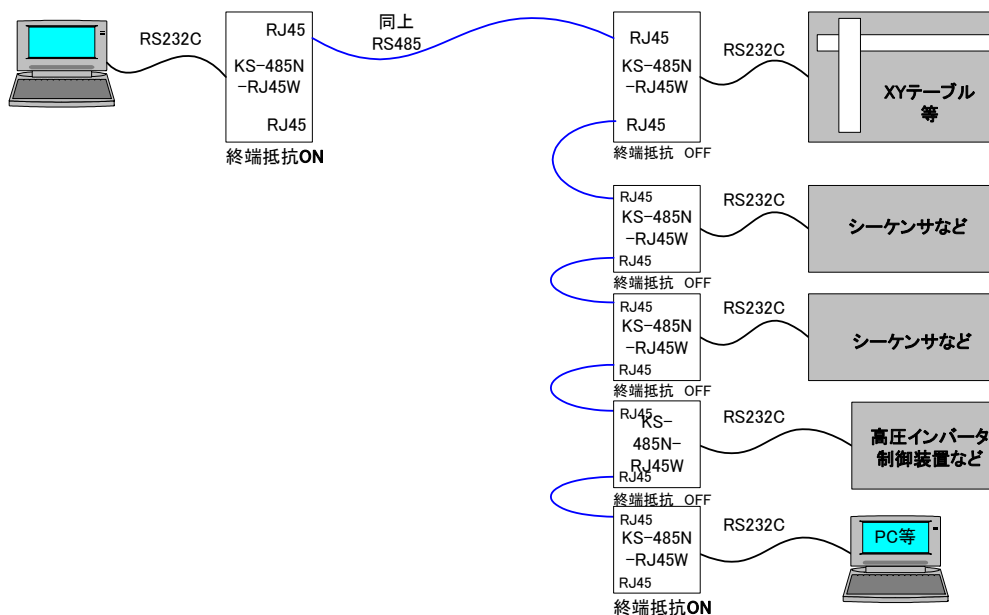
RS232C

RJ45
KS-485N
-RJ45W
RJ45
終端抵抗ON

同上
RS485

RJ45
KS-485N
-RJ45W
RJ45
終端抵抗 OFF

RS232C

XYテーブル
等

RJ45
KS-485N
-RJ45W
RJ45
終端抵抗 OFF

RS232C

シーケンサなど

RJ45
KS-485N
-RJ45W
RJ45
終端抵抗 OFF

RS232C

シーケンサなど

RJ45
KS-
485N-
RJ45W
RJ45
終端抵抗 OFF

RS232C

高圧インバータ
制御装置など

RJ45
KS-485N
-RJ45W
RJ45
終端抵抗ON

RS232C

PC等